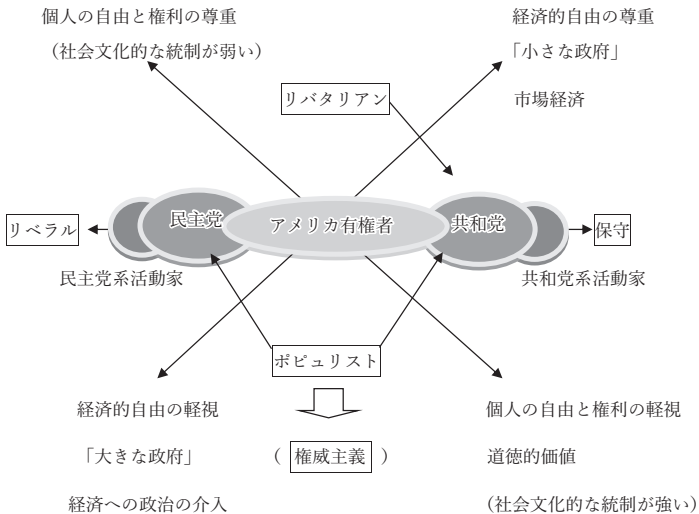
個人の自由と権利の尊重

（社会文化的な統制が弱い）

経済的自由の尊重

「小さな政府」

市場経済

リバタリアン

民主党

アメリカ有権者

共和党

リベラル

保守

民主党系活動家

共和党系活動家

ポピュリスト

経済的自由の軽視

「大きな政府」

経済への政治の介入

（ 権威主義 ）

個人の自由と権利の軽視

道徳的価値

（社会文化的な統制が強い）